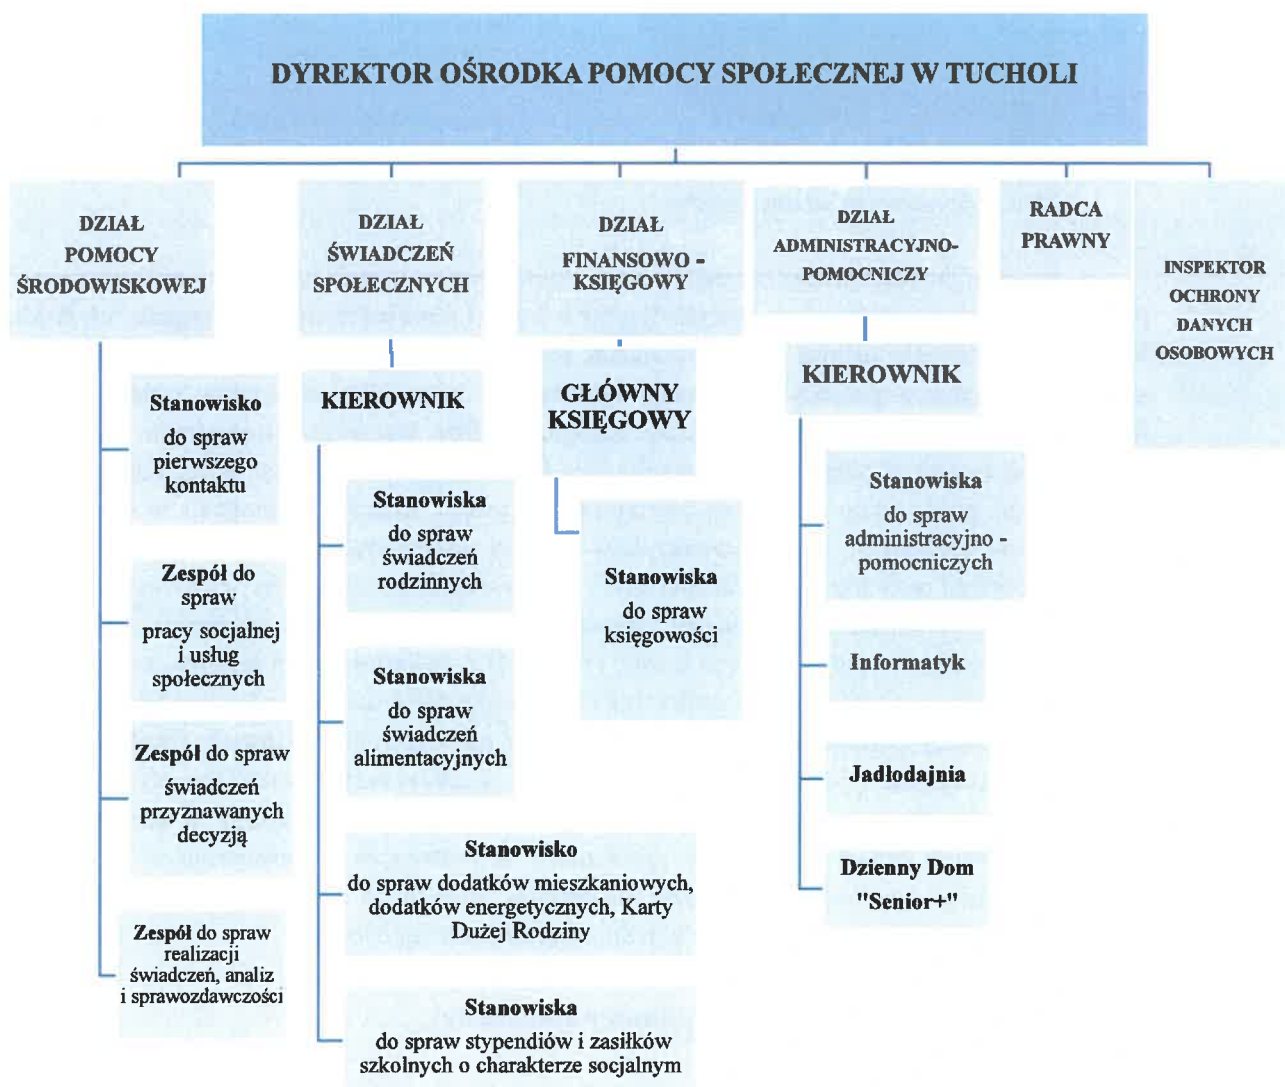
DYREKTOR OŚRODKA POMOCY SPOŁECZNEJ W TUCHOLI

DZIAŁ POMOCY ŚRODOWISKOWEJ

Stanowisko do spraw pierwszego kontaktu

Zespół do spraw pracy socjalnej i usług społecznych

Zespół do spraw świadczeń przyznawanych decyzją

Zespół do spraw realizacji świadczeń, analiz i sprawozdawczości

DZIAŁ ŚWIADCZEŃ SPOŁECZNYCH

KIEROWNIK

Stanowiska do spraw świadczeń rodzinnych

Stanowiska do spraw świadczeń alimentacyjnych

Stanowisko do spraw dodatków mieszkaniowych, dodatków energetycznych, Karty Dużej Rodziny

Stanowiska do spraw stypendiów i zasiłków szkolnych o charakterze socjalnym

DZIAŁ FINANSOWO - KSIĘGOWY

GŁÓWNY KSIĘGOWY

Stanowiska do spraw księgowości

DZIAŁ ADMINISTRACYJNO-POMOCNICZY

KIEROWNIK

Stanowiska do spraw administracyjno - pomocniczych

Informatyk

Jadłodajnia

Dzienny Dom "Senior+"

RADCA PRAWNY

INSPEKTOR OCHRONY DANYCH OSOBOWYCH